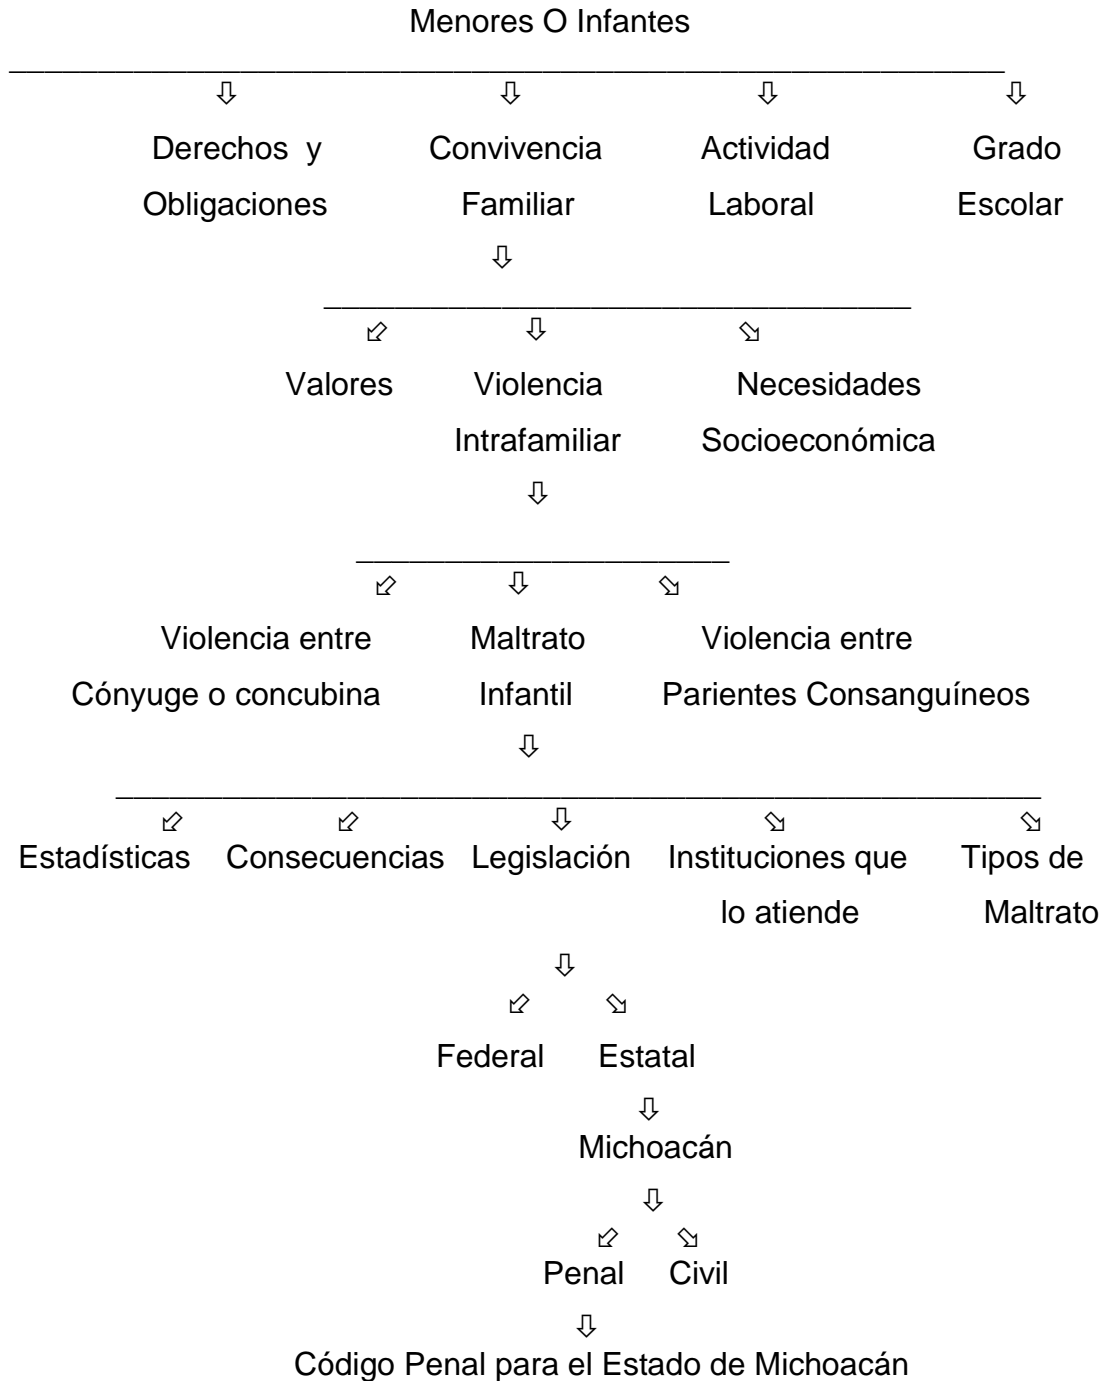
Menores O Infantes

Derechos y Obligaciones

Convivencia Familiar

Actividad Laboral

Grado Escolar

Valores

Violencia Intrafamiliar

Necesidades Socioeconómica

Violencia entre Cónyuge o concubina

Maltrato Infantil

Violencia entre Parientes Consanguíneos

Estadísticas

Consecuencias

Legislación

Instituciones que lo atiende

Tipos de Maltrato

Federal

Estatal

Michoacán

Penal

Civil

Código Penal para el Estado de Michoacán